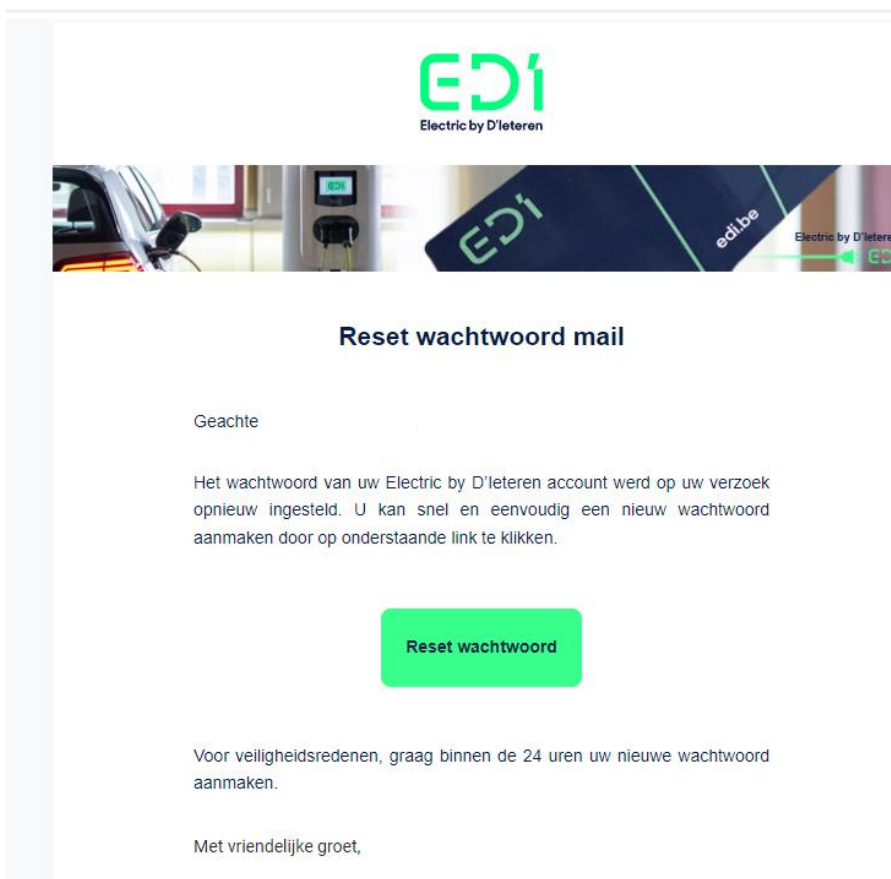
EDI
Electric by D'Ieteren

EDI

EDI

edi.be

Electric by D'Ietere

Reset wachtwoord mail

Geachte

Het wachtwoord van uw Electric by D'Ieteren account werd op uw verzoek opnieuw ingesteld. U kan snel en eenvoudig een nieuw wachtwoord aanmaken door op onderstaande link te klikken.

Reset wachtwoord

Voor veiligheidsredenen, graag binnen de 24 uren uw nieuwe wachtwoord aanmaken.

Met vriendelijke groet,